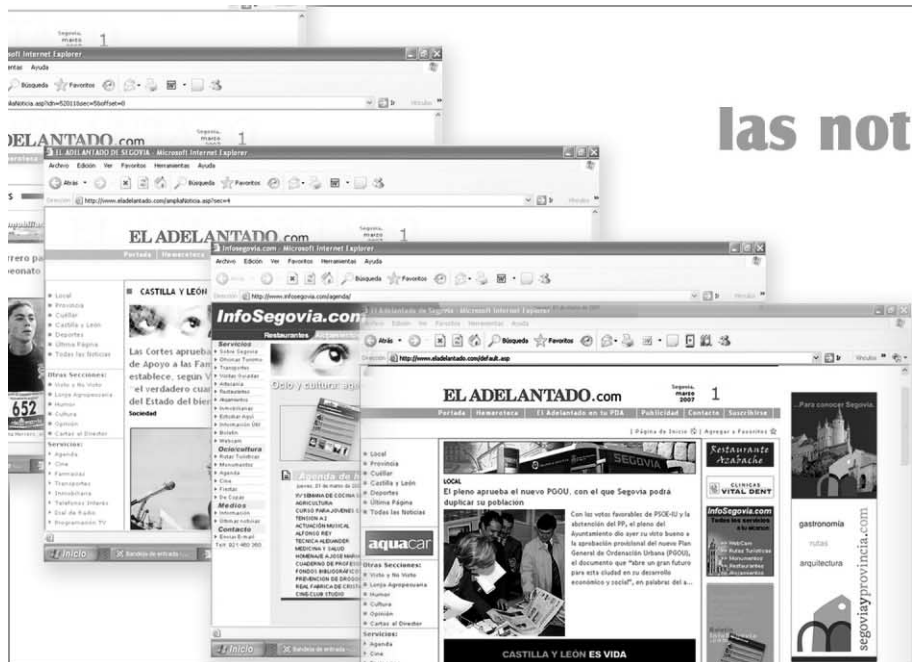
las not

Segovia, marzo 2007 1

Microsoft Internet Explorer

Ayuda

Búsqueda Favoritos

ELADELANTADO.com

EL ADELANTADO DE SEGOVIA - Microsoft Internet Explorer

Archivo Edición Ver Favoritos Herramientas Ayuda

Atrás Búsqueda Favoritos

Dirección http://www.eladelantado.com/ampliaNoticia.asp?sec=4

EL ADELANTADO.com

Portada Hemeroteca

rrero pa
peonato

Local
Provincia
Cuéllar
Castilla y León
Deportes
Última Página
Todas las Noticias

Otras Secciones:
Visto y No Visto
Lonja Agropecuaria
Humor
Cultura
Opinión
Cartas al Director

Servicios:
Agenda
Cine
Farmacias
Transportes
Inmobiliaria
Teléfonos Interés
Dial de Radio
Programación TV

CASTILLA Y LEÓN

Las Cortes aprueba de Apoyo a las Fam establece, según V el verdadero cuar del Estado del bien

Sociedad

652

Inicio

Infosegovia.com - Microsoft Internet Explorer

Archivo Edición Ver Favoritos Herramientas Ayuda

Atrás Búsqueda Favoritos

Dirección http://www.infosegovia.com/agenda/

InfoSegovia.com

Restaurantes

Servicios
Sobre Segovia
Oficinas Turismo
Transportes
Visitas Guiadas
Artesanía
Restaurantes
Alojamientos
Inmobiliarias
Estudiar Aquí
Información DNI
Boletín
Webcam

Ocio/cultura
Rutas Turísticas
Monumentos
Agenda
Cine
Fiestas
De Copas

Medios
Información
Últimas noticias

Contacto
Enviar E-mail
Tel: 921 460 360

Ocio y cultura: age

Agenda de

IV SEMANA DE COCINA
AGRICULTURA
CURSO PARA JÓVENES
TENSIÓN A3
ACTUACIÓN MUSICAL
ALFONSO REY
TÉCNICA ALEXANDER
MEDICINA Y SALUD
HOMENAJE A JOSÉ
CUADERNO DE PROFESO
FONDOS BIBLIOGRÁFICOS
PREVENCIÓN DE DROGO
REAL FÁBRICA DE CRISTA
CINE CLUB STUDIO

Inicio

El Adelantado de Segovia - Microsoft Internet Explorer

Archivo Edición Ver Favoritos Herramientas Ayuda

Atrás Búsqueda Favoritos

Dirección http://www.eladelantado.com/default.asp

EL ADELANTADO.com

Segovia, marzo 2007 1

Portada | Hemeroteca | El Adelantado en tu PDA | Publicidad | Contacto | Suscribirse

| Página de Inicio | Agregar a Favoritos

Local
Provincia
Cuéllar
Castilla y León
Deportes
Última Página
Todas las Noticias

aquacar

Otras Secciones:
Visto y No Visto
Lonja Agropecuaria
Humor
Cultura
Opinión
Cartas al Director

Servicios:
Agenda
Cine

LOCAL

El pleno aprueba el nuevo PGOU, con el que Segovia podrá duplicar su población

Con los votos favorables de PSOE-IU y la abstención del PP, el pleno del Ayuntamiento dio ayer su visto bueno a la aprobación provisional del nuevo Plan General de Ordenación Urbana (PGOU), el documento que "abre un gran futuro para esta ciudad en su desarrollo económico y social", en palabras del a...

SEGOVIA

CASTILLA Y LEÓN ES VIDA

Restaurante Azabache

CLÍNICAS VITAL DENT

InfoSegovia.com

Para conocer Segovia.

gastronomía
rutas
arquitectura

segoviayprovincia.com